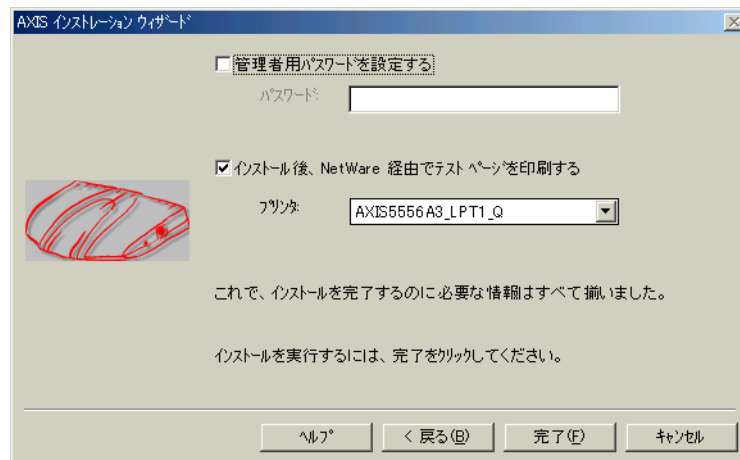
AXIS インストレーション ウィザード

管理者用パスワードを設定する

パスワード:

インストール後、NetWare 経由でテスト ページを印刷する

プリンタ:

AXIS5556A3_LPT1_Q

これで、インストールを完了するのに必要な情報はすべて揃いました。

インストールを実行するには、完了をクリックしてください。

ヘルプ

< 戻る(B)

完了(F)

キャンセル